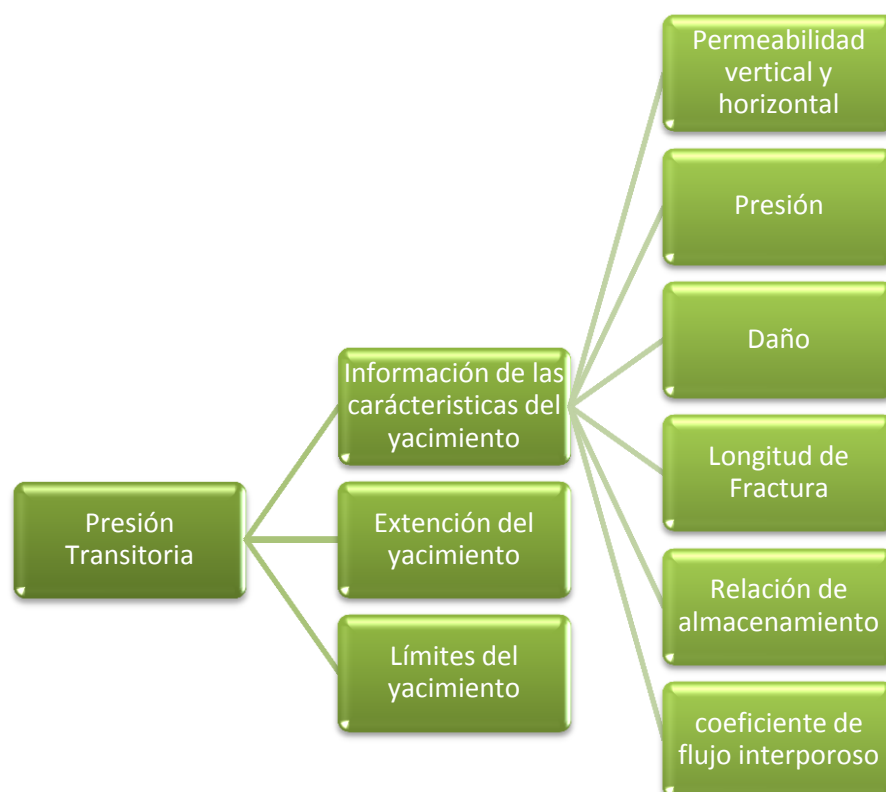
Presión Transitoria

Información de las carácteristicas del yacimiento

Extención del yacimiento

Límites del yacimiento

Permeabilidad vertical y horizontal

Presión

Daño

Longitud de Fractura

Relación de almacenamiento

coeficiente de flujo interporoso